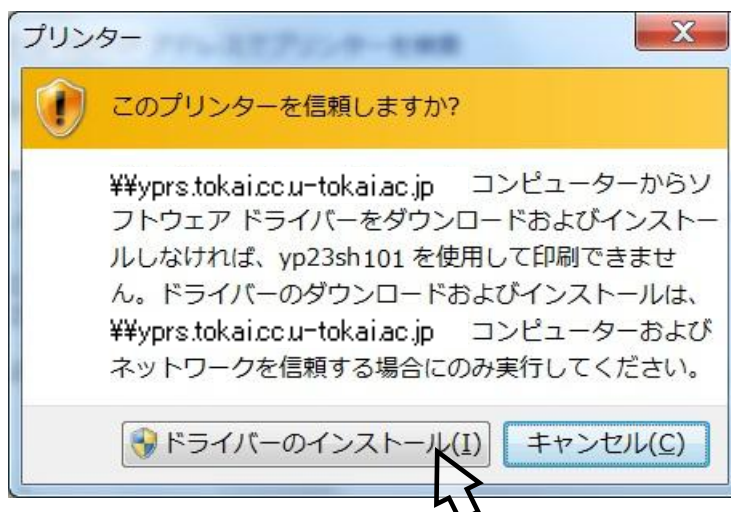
プリンター

このプリンターを信頼しますか?

¥¥yprs.tokai.cc.u-tokai.ac.jp コンピューターからソフトウェア ドライバーをダウンロードおよびインストールしなければ、yp23sh101 を使用して印刷できません。ドライバーのダウンロードおよびインストールは、¥¥yprs.tokai.cc.u-tokai.ac.jp コンピューターおよびネットワークを信頼する場合にのみ実行してください。

ドライバーのインストール(I)

キャンセル(C)